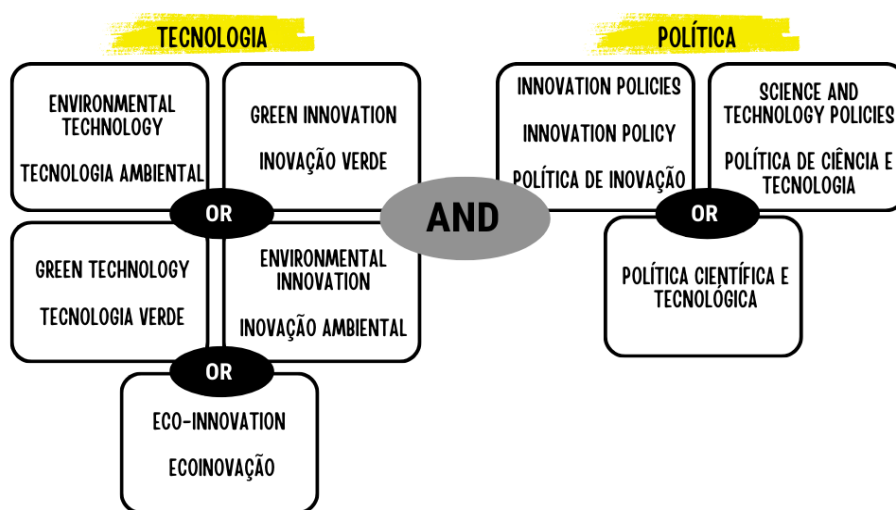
TECNOLOGIA

ENVIRONMENTAL TECHNOLOGY

TECNOLOGIA AMBIENTAL

GREEN INNOVATION

INOVAÇÃO VERDE

OR

GREEN TECHNOLOGY

TECNOLOGIA VERDE

ENVIRONMENTAL INNOVATION

INOVAÇÃO AMBIENTAL

OR

ECO-INNOVATION

ECOINOVAÇÃO

AND

POLÍTICA

INNOVATION POLICIES

INNOVATION POLICY

POLÍTICA DE INOVAÇÃO

SCIENCE AND TECHNOLOGY POLICIES

POLÍTICA DE CIÊNCIA E TECNOLOGIA

OR

POLÍTICA CIENTÍFICA E TECNOLÓGICA